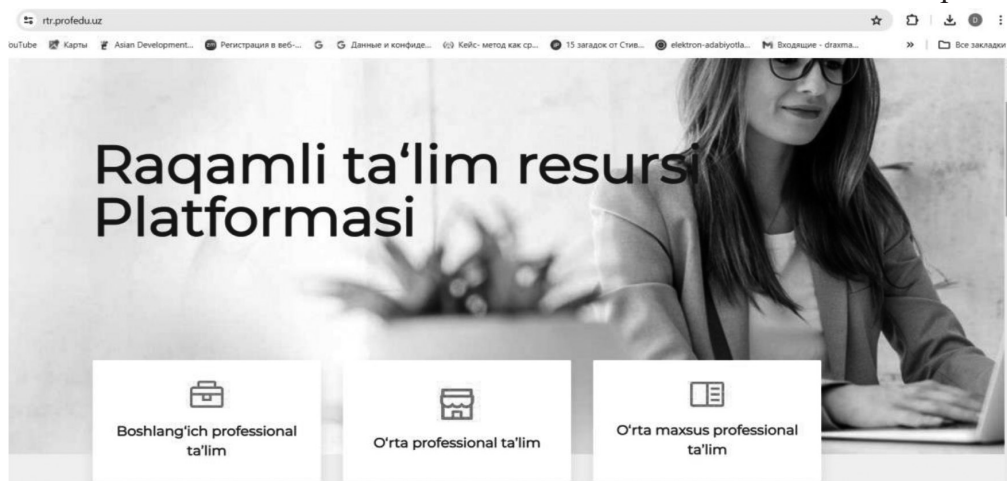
rtr.profedu.uz

ouTube Карты Asian Development... Регистрация в веб-... G Данные и конфиде... Кейс- метод как ср... 15 загадок от Стив... elektron-adabiyotla... Входящие - draxma... » Все закладки

Raqamli ta'lim resursi Platformasi

Boshlang'ich professional ta'lim

O'rta professional ta'lim

O'rta maxsus professional ta'lim